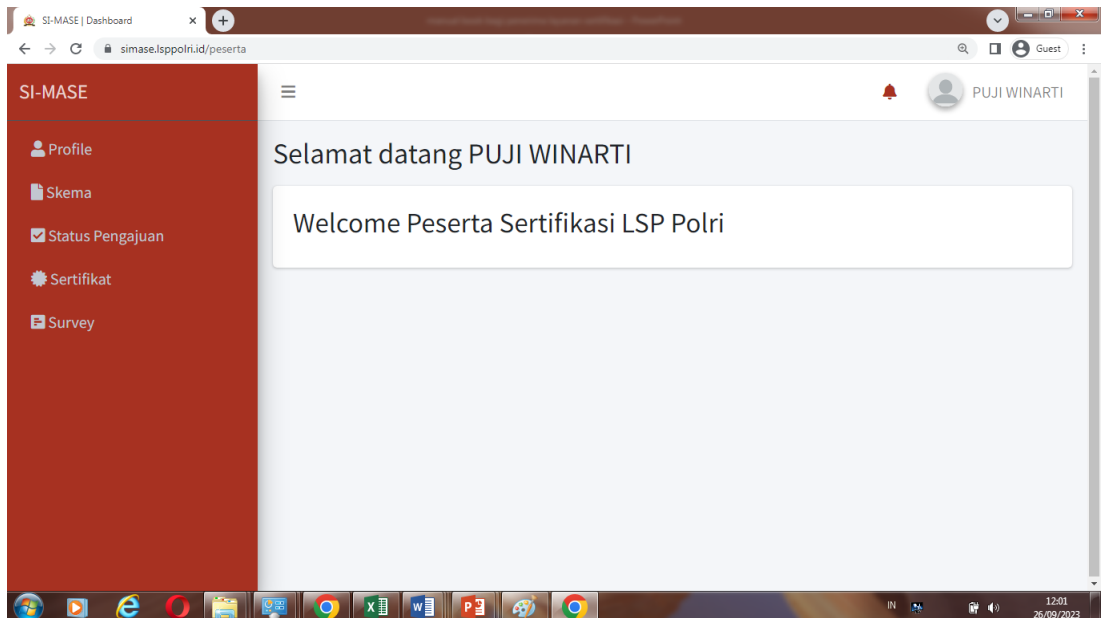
SI-MASE | Dashboard

simase.lsppolri.id/peserta

Guest

SI-MASE

Profile

Skema

Status Pengajuan

Sertifikat

Survey

PUJI WINARTI

Selamat datang PUJI WINARTI

Welcome Peserta Sertifikasi LSP Polri

IN

12:01
26/09/2023